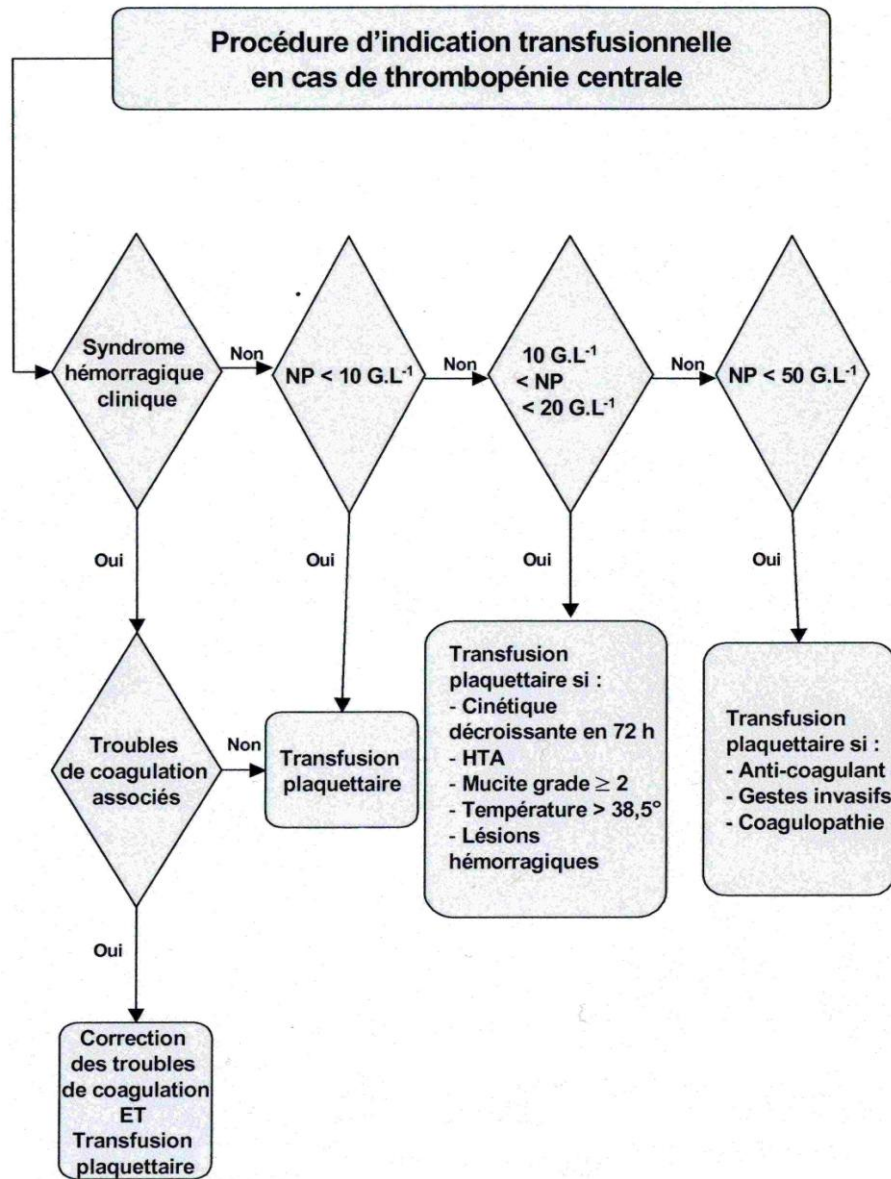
Procédure d'indication transfusionnelle en cas de thrombopénie centrale

Syndrome hémorragique clinique

Non

NP < 10 G.L$^{-1}$

Non

10 G.L$^{-1}$ < NP < 20 G.L$^{-1}$

Non

NP < 50 G.L$^{-1}$

Oui

Oui

Oui

Oui

Transfusion plaquettaire si :
- Cinétique décroissante en 72 h
- HTA
- Mucite grade $\geq 2$
- Température > 38,5°
- Lésions hémorragiques

Transfusion plaquettaire si :
- Anti-coagulant
- Gestes invasifs
- Coagulopathie

Troubles de coagulation associés

Non

Transfusion plaquettaire

Oui

Correction des troubles de coagulation ET Transfusion plaquettaire